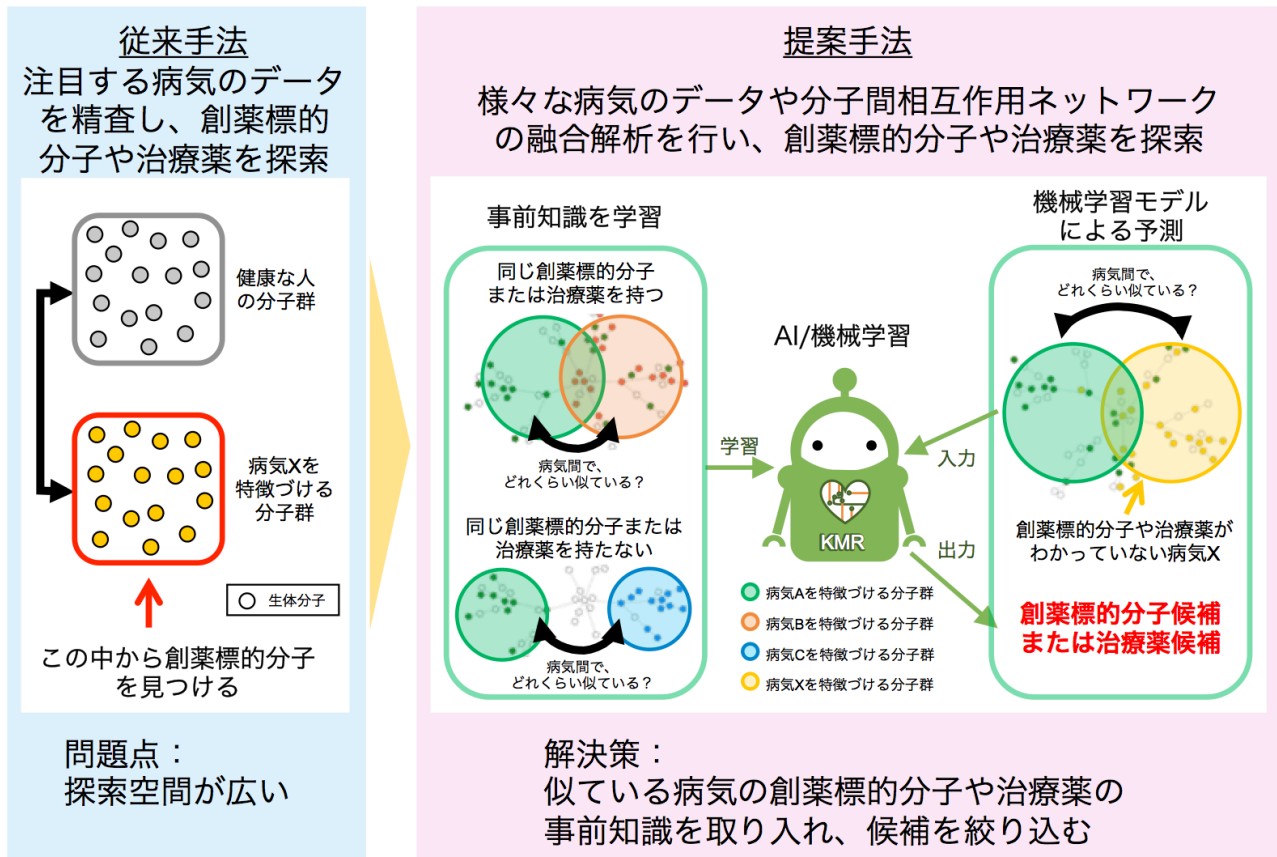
従来手法
注目する病気のデータを精査し、創薬標的分子や治療薬を探索

健康な人の分子群

病気Xを特徴づける分子群

生体分子

この中から創薬標的分子を見つける

問題点：
探索空間が広い

提案手法
様々な病気のデータや分子間相互作用ネットワークの融合解析を行い、創薬標的分子や治療薬を探索

事前知識を学習

同じ創薬標的分子または治療薬を持つ

病気間で、どれくらい似ている？

同じ創薬標的分子または治療薬を持たない

病気間で、どれくらい似ている？

AI/機械学習

学習

KMR

病気Aを特徴づける分子群
病気Bを特徴づける分子群
病気Cを特徴づける分子群
病気Xを特徴づける分子群

機械学習モデルによる予測

病気間で、どれくらい似ている？

入力

出力

創薬標的分子や治療薬がわかっていない病気X

創薬標的分子候補または治療薬候補

解決策：
似ている病気の創薬標的分子や治療薬の事前知識を取り入れ、候補を絞り込む